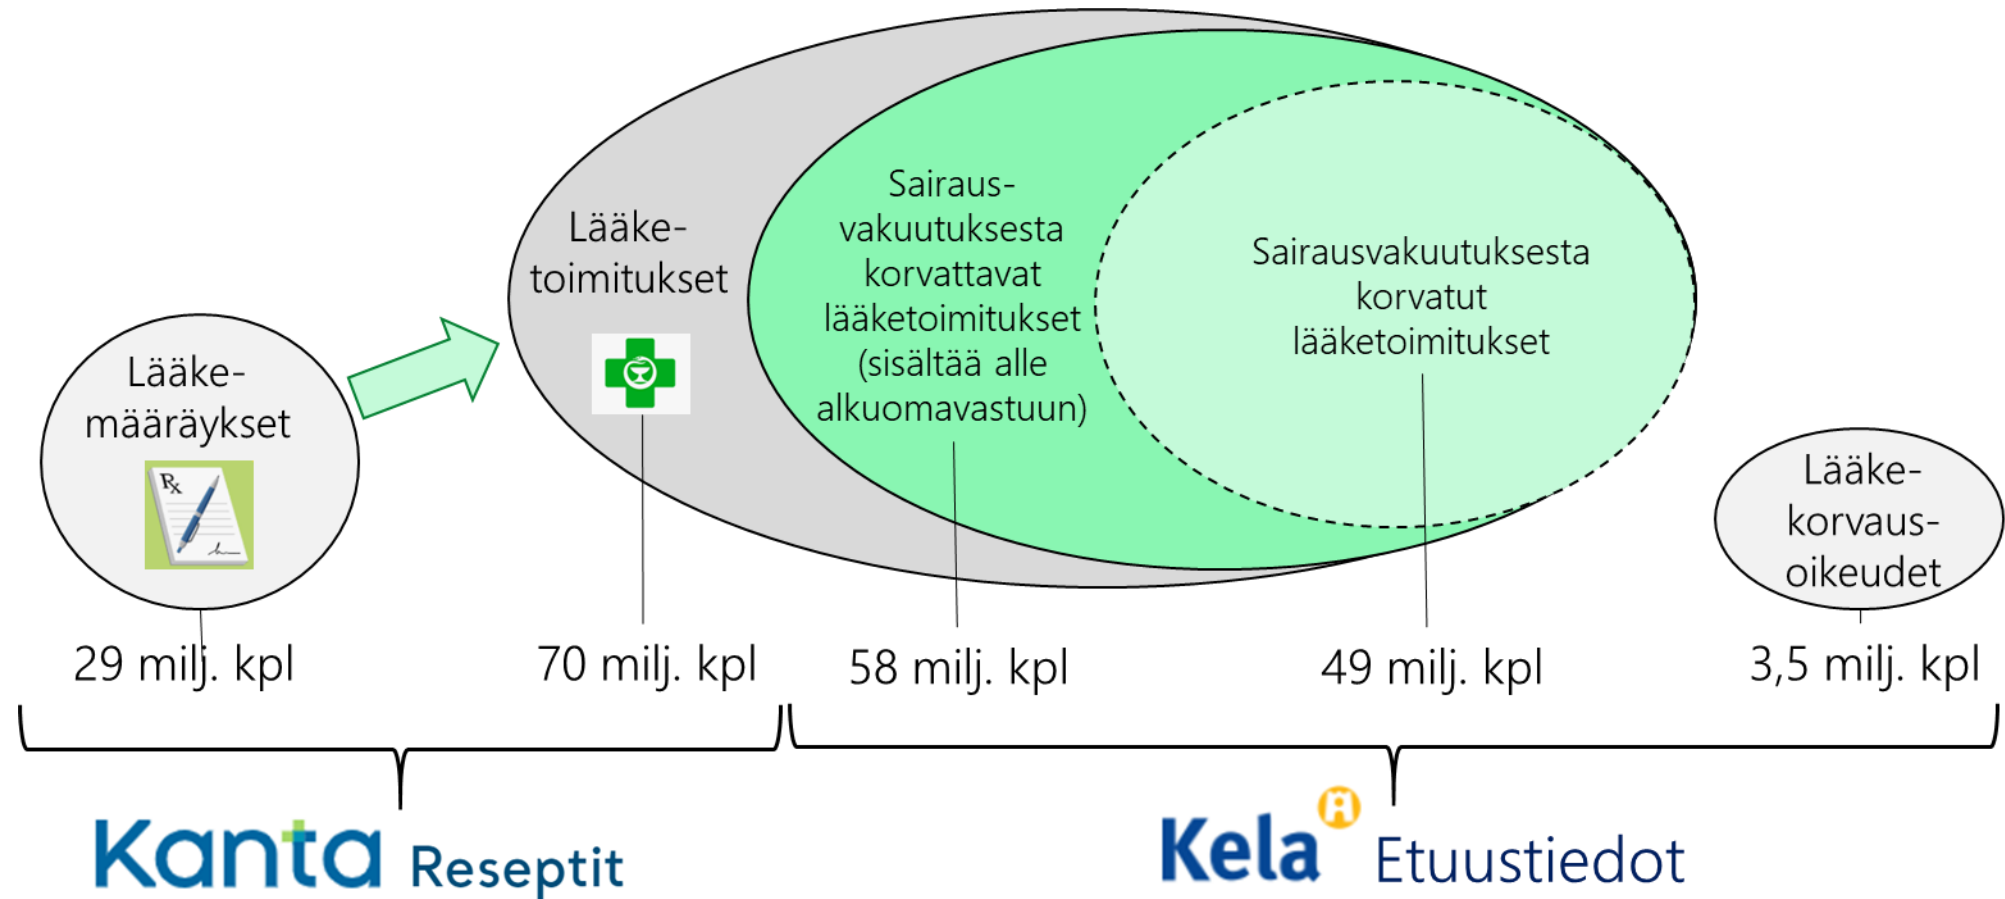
Lääkemääräykset

Lääketoimitukset

Sairausvakuutuksesta korvattavat lääketoimitukset (sisältää alle alkuomavastuun)

Sairausvakuutuksesta korvatut lääketoimitukset

Lääkekorvausoikeudet

29 milj. kpl

70 milj. kpl

58 milj. kpl

49 milj. kpl

3,5 milj. kpl

Kanta Reseptit

Kela Etuustiedot